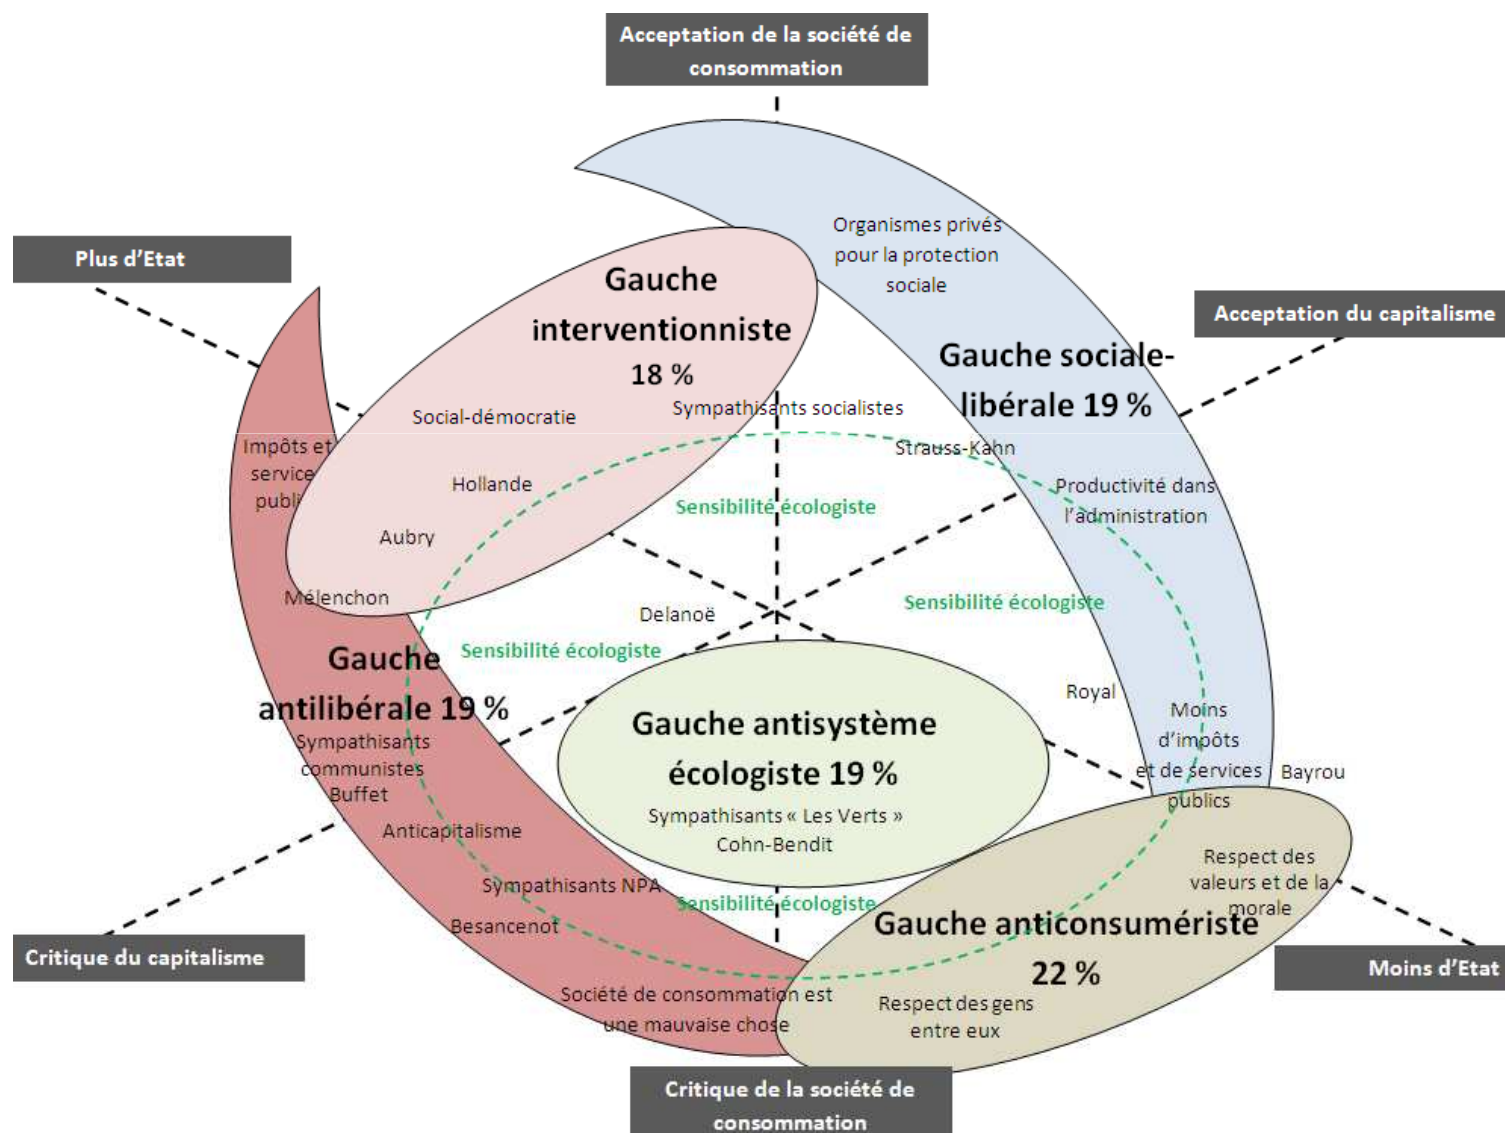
Acceptation de la société de consommation

Plus d'Etat

Acceptation du capitalisme

Organismes privés pour la protection sociale

Gauche interventionniste 18 %

Gauche sociale-libérale 19 %

Social-démocratie

Sympathisants socialistes

Impôts et service publi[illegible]

Strauss-Kahn

Hollande

Sensibilité écologiste

Productivité dans l'administration

Aubry

Mélenchon

Delanoë

Sensibilité écologiste

Gauche antilibérale 19 %

Sensibilité écologiste

Royal

Gauche antisystème écologiste 19 %

Moins d'impôts et de services publics

Bayrou

Sympathisants communistes

Buffet

Sympathisants « Les Verts »

Cohn-Bendit

Anticapitalisme

Respect des valeurs et de la morale

Sympathisants NPA

Sensibilité écologiste

Besancenot

Gauche anticonsumériste 22 %

Critique du capitalisme

Moins d'Etat

Société de consommation est une mauvaise chose

Respect des gens entre eux

Critique de la société de consommation